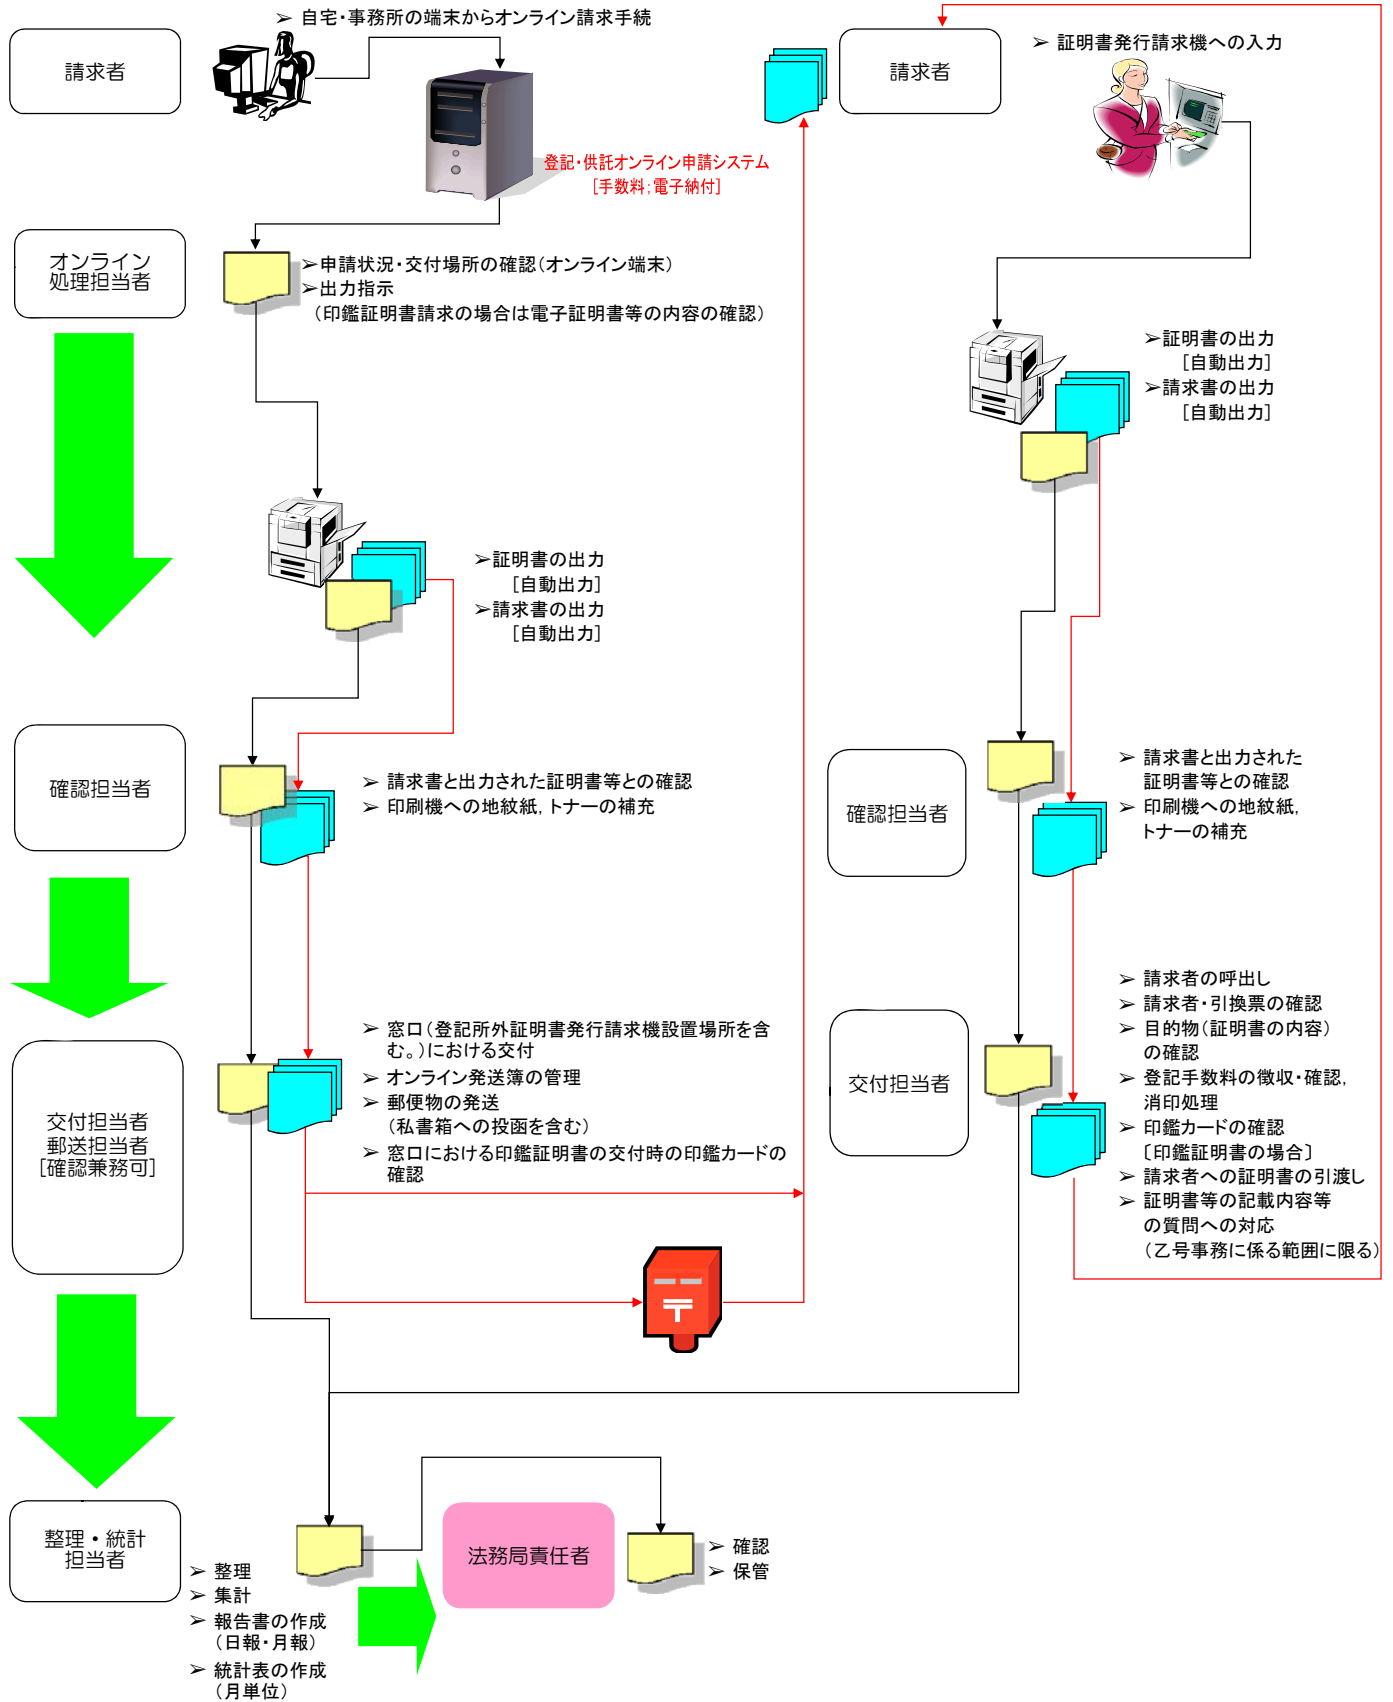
請求者

➢ 自宅・事務所の端末からオンライン請求手続

登記・供託オンライン申請システム
［手数料；電子納付］

オンライン
処理担当者

➢申請状況・交付場所の確認（オンライン端末）
➢出力指示
（印鑑証明書請求の場合は電子証明書等の内容の確認）

➢証明書の出力
［自動出力］
➢請求書の出力
［自動出力］

確認担当者

➢ 請求書と出力された証明書等との確認
➢ 印刷機への地紋紙，トナーの補充

交付担当者
郵送担当者
［確認兼務可］

➢ 窓口（登記所外証明書発行請求機設置場所を含む。）における交付
➢ オンライン発送簿の管理
➢ 郵便物の発送
（私書箱への投函を含む）
➢ 窓口における印鑑証明書の交付時の印鑑カードの確認

請求者

➢ 証明書発行請求機への入力

➢証明書の出力
［自動出力］
➢請求書の出力
［自動出力］

確認担当者

➢ 請求書と出力された証明書等との確認
➢ 印刷機への地紋紙，トナーの補充

交付担当者

➢ 請求者の呼出し
➢ 請求者・引換票の確認
➢ 目的物（証明書の内容）の確認
➢ 登記手数料の徴収・確認，消印処理
➢ 印鑑カードの確認
［印鑑証明書の場合］
➢ 請求者への証明書の引渡し
➢ 証明書等の記載内容等の質問への対応
（乙号事務に係る範囲に限る）

整理・統計
担当者

➢ 整理
➢ 集計
➢ 報告書の作成
（日報・月報）
➢ 統計表の作成
（月単位）

法務局責任者

➢ 確認
➢ 保管